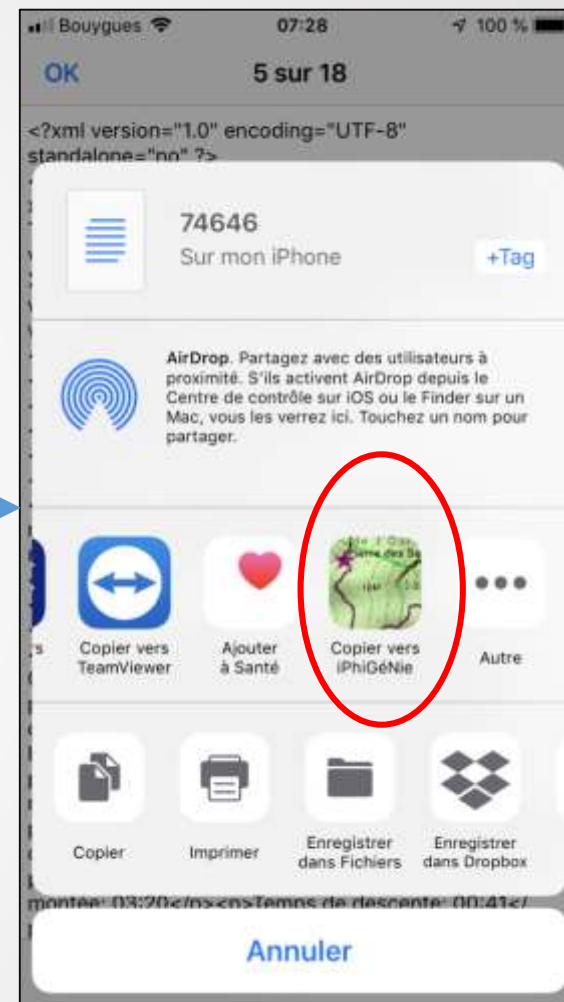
Bouygues 07:28 100 %

OK 5 sur 18

<?xml version="1.0" encoding="UTF-8" standalone="no" ?>

74646
Sur mon iPhone
+Tag

AirDrop. Partagez avec des utilisateurs à proximité. S'ils activent AirDrop depuis le Centre de contrôle sur iOS ou le Finder sur un Mac, vous les verrez ici. Touchez un nom pour partager.

Copier vers TeamViewer
Ajouter à Santé
Copier vers iPhiGéNie
Autre

Copier
Imprimer
Enregistrer dans Fichiers
Enregistrer dans Dropbox

montée: 03:20</p><p>Temps de descente: 00:41</

Annuler